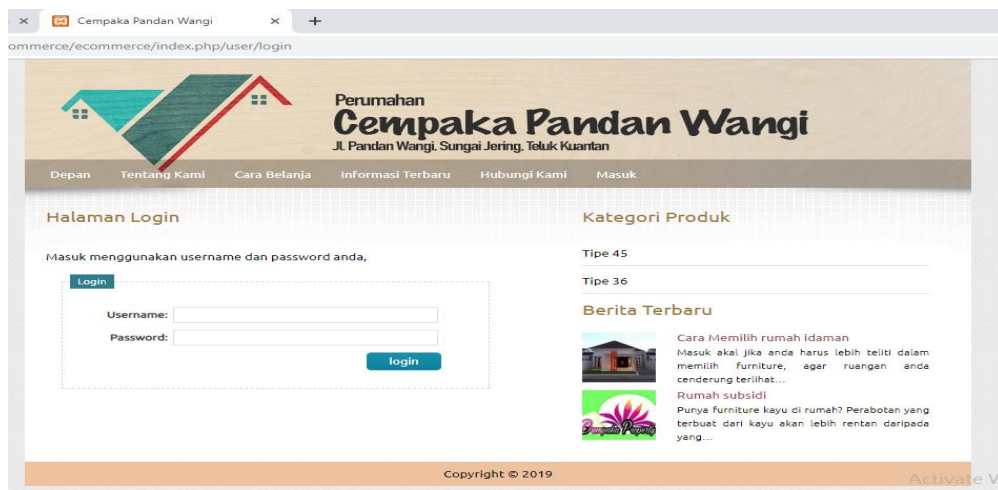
Cempaka Pandan Wangi
ommerce/ecommerce/index.php/user/login

Perumahan
Cempaka Pandan Wangi
Jl. Pandan Wangi, Sungai Jering, Teluk Kuantan

Depan Tentang Kami Cara Belanja Informasi Terbaru Hubungi Kami Masuk

Halaman Login

Masuk menggunakan username dan password anda,

Login
Username:
Password:
login

Kategori Produk
Tipe 45
Tipe 36

Berita Terbaru
Cara Memilih rumah idaman
Masuk akal jika anda harus lebih teliti dalam memilih furniture, agar ruangan anda cenderung terlihat...
Rumah subsidi
Punya furniture kayu di rumah? Perabotan yang terbuat dari kayu akan lebih rentan daripada yang...

Copyright © 2019

Activate W